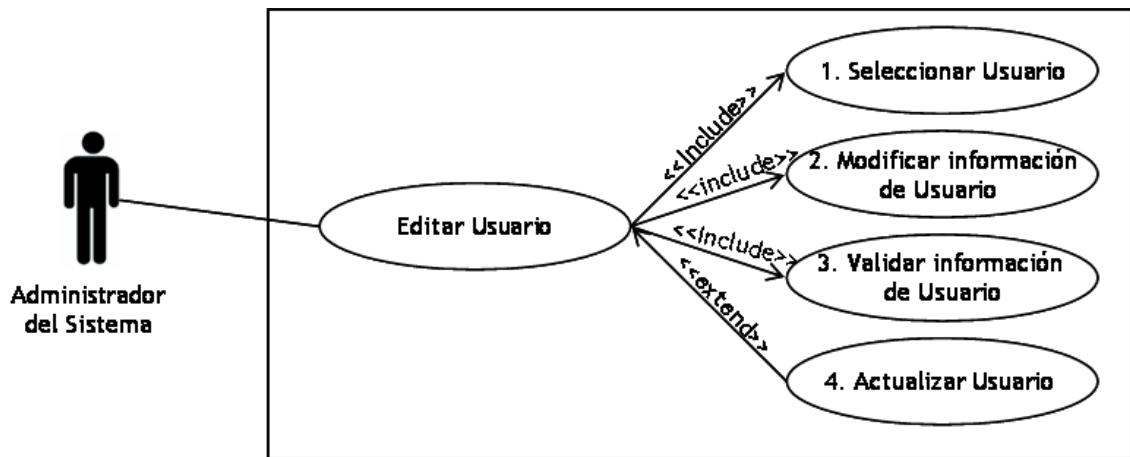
Administrador del Sistema

Editar Usuario

<<Include>>

<<include>>

<<include>>

<<extend>>

1. Seleccionar Usuario

2. Modificar información de Usuario

3. Validar información de Usuario

4. Actualizar Usuario